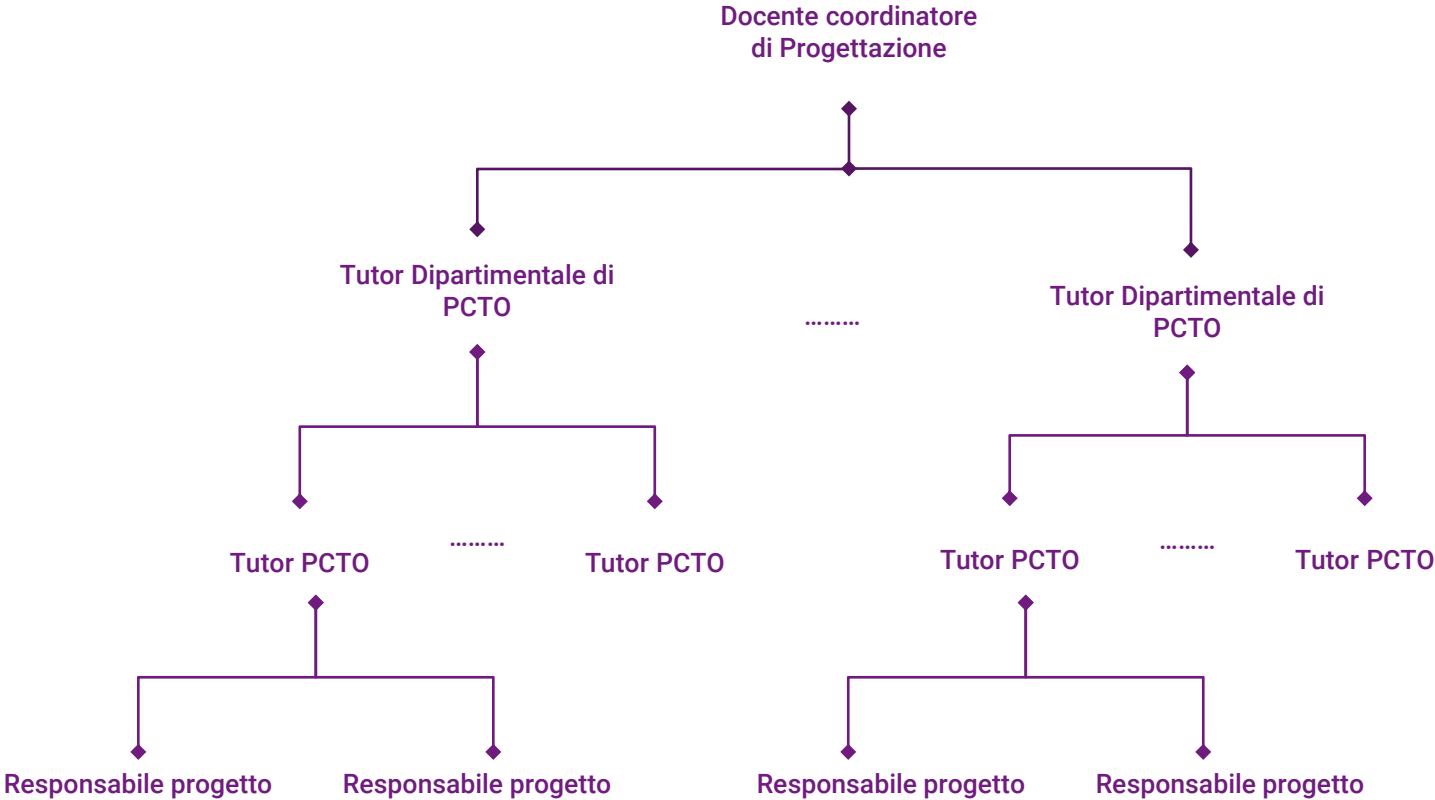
Docente coordinatore di Progettazione

Tutor Dipartimentale di PCTO

………

Tutor Dipartimentale di PCTO

Tutor PCTO

………

Tutor PCTO

Tutor PCTO

………

Tutor PCTO

Responsabile progetto

Responsabile progetto

Responsabile progetto

Responsabile progetto